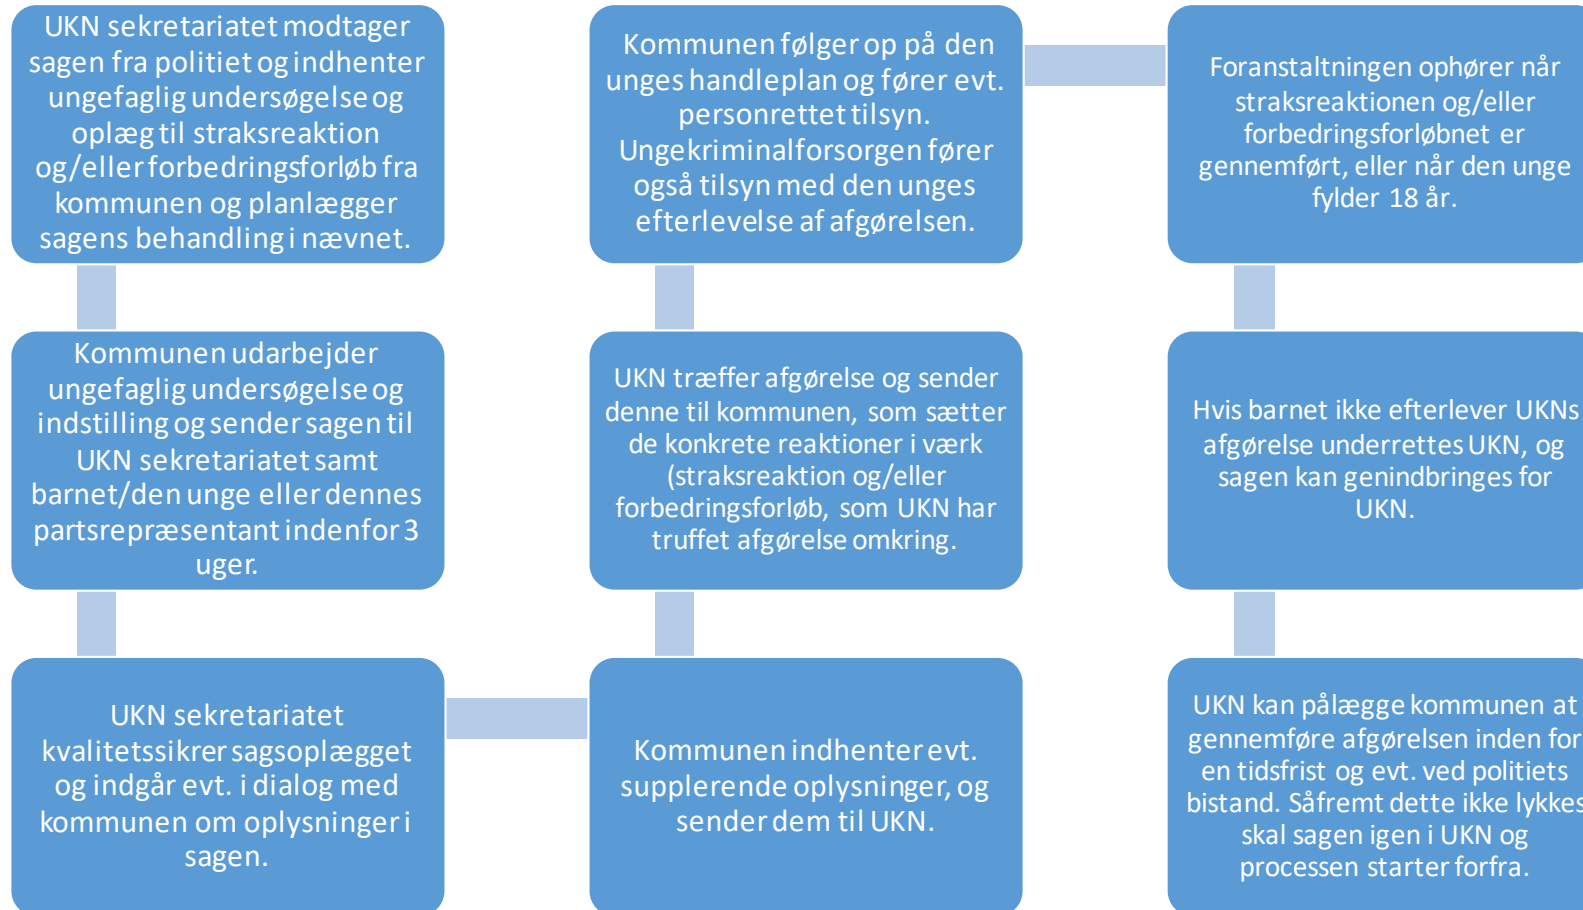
UKN sekretariatet modtager sagen fra politiet og indhenter ungefaglig undersøgelse og oplæg til straksreaktion og/eller forbedringsforløb fra kommunen og planlægger sagens behandling i nævnet.

Kommunen udarbejder ungefaglig undersøgelse og indstilling og sender sagen til UKN sekretariatet samt barnet/den unge eller dennes partsrepræsentant indenfor 3 uger.

UKN sekretariatet kvalitetssikrer sagsoplægget og indgår evt. i dialog med kommunen om oplysninger i sagen.

Kommunen indhenter evt. supplerende oplysninger, og sender dem til UKN.

UKN træffer afgørelse og sender denne til kommunen, som sætter de konkrete reaktioner i værk (straksreaktion og/eller forbedringsforløb, som UKN har truffet afgørelse omkring.

Kommunen følger op på den unges handleplan og fører evt. personrettet tilsyn. Ungekriminalforsorgen fører også tilsyn med den unges efterlevelse af afgørelsen.

Foranstaltningen ophører når straksreaktionen og/eller forbedringsforløbnet er gennemført, eller når den unge fylder 18 år.

Hvis barnet ikke efterlever UKNs afgørelse underrettes UKN, og sagen kan genindbringes for UKN.

UKN kan pålægge kommunen at gennemføre afgørelsen inden for en tidsfrist og evt. ved politiets bistand. Såfremt dette ikke lykkes skal sagen igen i UKN og processen starter forfra.